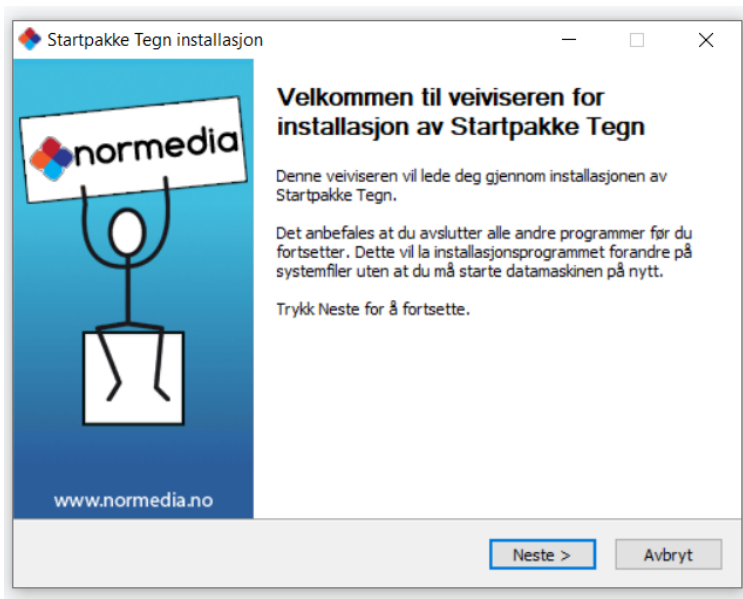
Startpakke Tegn installasjon

normedia

www.normedia.no

Velkommen til veiviseren for installasjon av Startpakke Tegn

Denne veiviseren vil lede deg gjennom installasjonen av Startpakke Tegn.

Det anbefales at du avslutter alle andre programmer før du fortsetter. Dette vil la installasjonsprogrammet forandre på systemfiler uten at du må starte datamaskinen på nytt.

Trykk Neste for å fortsette.

Neste >

Avbryt